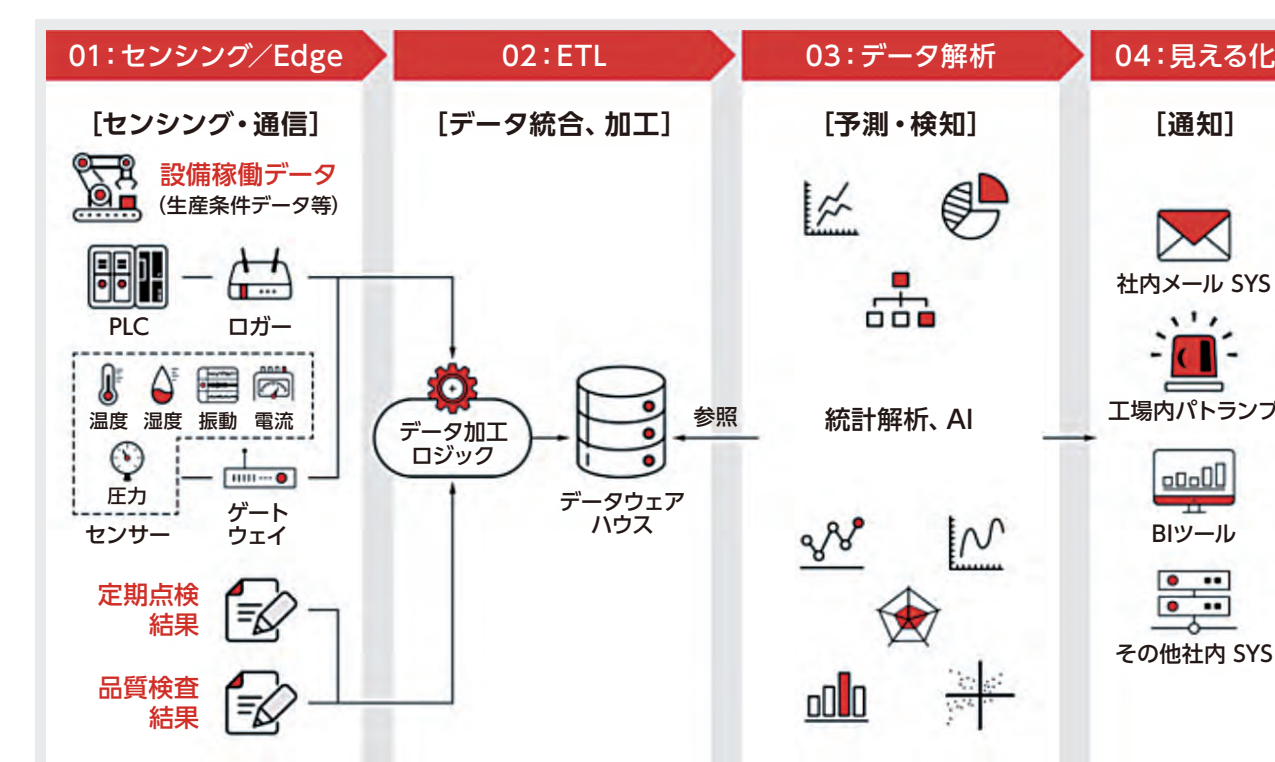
01：センシング／Edge

［センシング・通信］

設備稼働データ
（生産条件データ等）

PLC

ロガー

温度 湿度 振動 電流

圧力

センサー

ゲートウェイ

定期点検結果

品質検査結果

02：ETL

［データ統合、加工］

データ加工ロジック

データウェアハウス

参照

03：データ解析

［予測・検知］

統計解析、AI

04：見える化

［通知］

社内メール SYS

工場内パトランプ

BIツール

その他社内 SYS